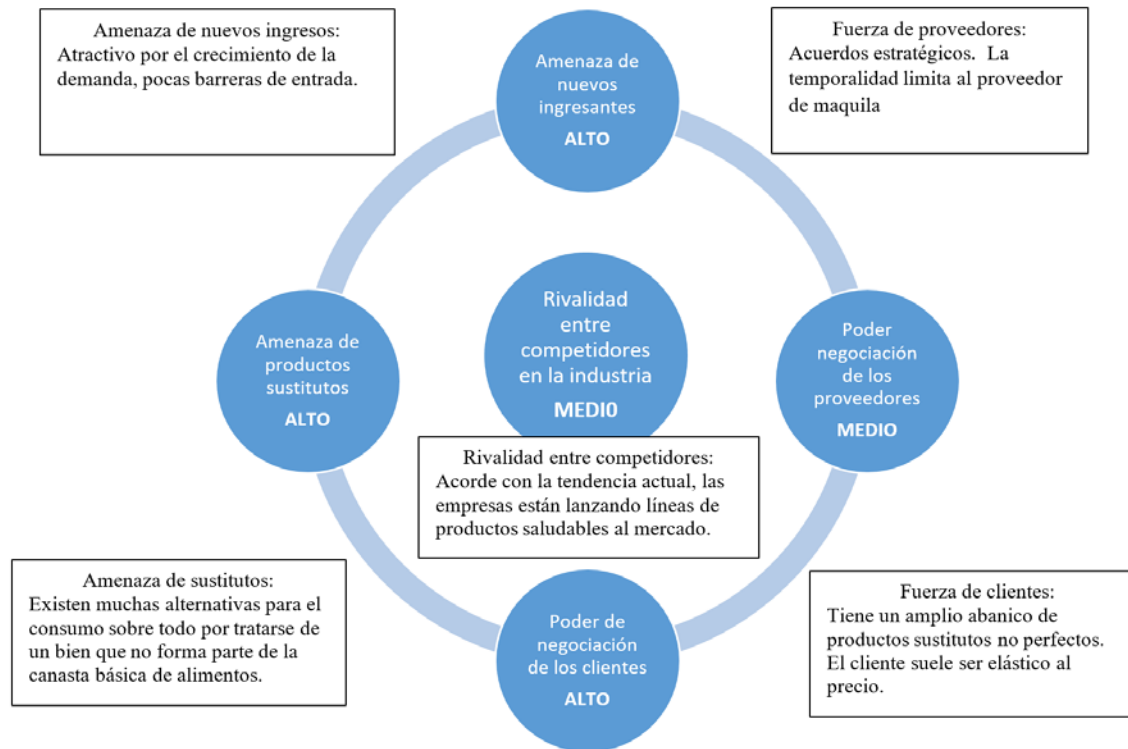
Amenaza de nuevos ingresos:
Atractivo por el crecimiento de la demanda, pocas barreras de entrada.

Amenaza de nuevos ingresantes
ALTO

Fuerza de proveedores:
Acuerdos estratégicos. La temporalidad limita al proveedor de maquila

Amenaza de productos sustitutos
ALTO

Rivalidad entre competidores en la industria
MEDI0

Poder negociación de los proveedores
MEDIO

Rivalidad entre competidores:
Acorde con la tendencia actual, las empresas están lanzando líneas de productos saludables al mercado.

Amenaza de sustitutos:
Existen muchas alternativas para el consumo sobre todo por tratarse de un bien que no forma parte de la canasta básica de alimentos.

Poder de negociación de los clientes
ALTO

Fuerza de clientes:
Tiene un amplio abanico de productos sustitutos no perfectos. El cliente suele ser elástico al precio.